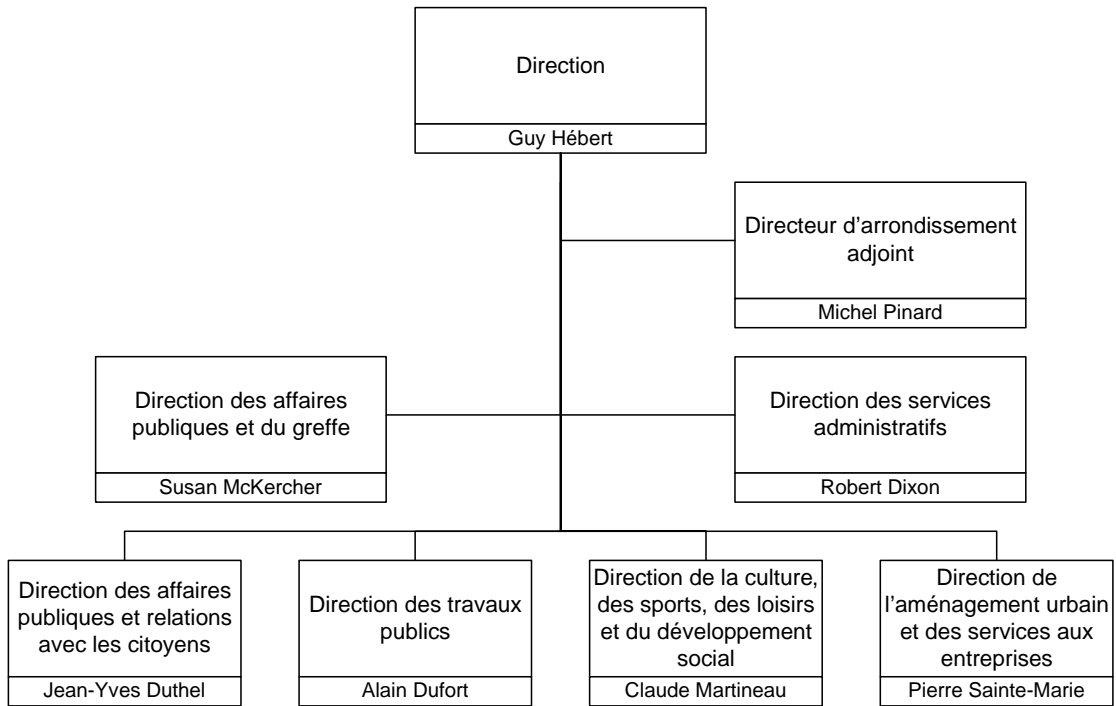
Direction
Guy Hébert

Directeur d'arrondissement adjoint
Michel Pinard

Direction des affaires publiques et du greffe
Susan McKercher

Direction des services administratifs
Robert Dixon

Direction des affaires publiques et relations avec les citoyens
Jean-Yves Duthel

Direction des travaux publics
Alain Dufort

Direction de la culture, des sports, des loisirs et du développement social
Claude Martineau

Direction de l'aménagement urbain et des services aux entreprises
Pierre Sainte-Marie